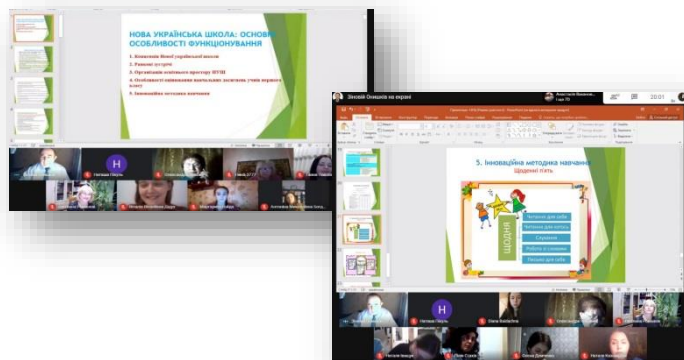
НОВА УКРАЇНСЬКА ШКОЛА: ОСНОВНІ ОСОБЛИВОСТІ ФУНКЦІОНУВАННЯ

1. Концепція Нової української школи
2. Ранкові зустрічі
3. Організація освітнього простору НУШ
4. Особливості оцінювання навчальних досягнень учнів першого класу
5. Інноваційна методика навчання

H

Наталья Пацуль

5. Інноваційна методика навчання
Щоденні п'ять

Щоденні
Читання для себе
Читання для когось
Слухання
Робота зі словами
Письмо для себе

H

Наталья Пацуль

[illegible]

20:01